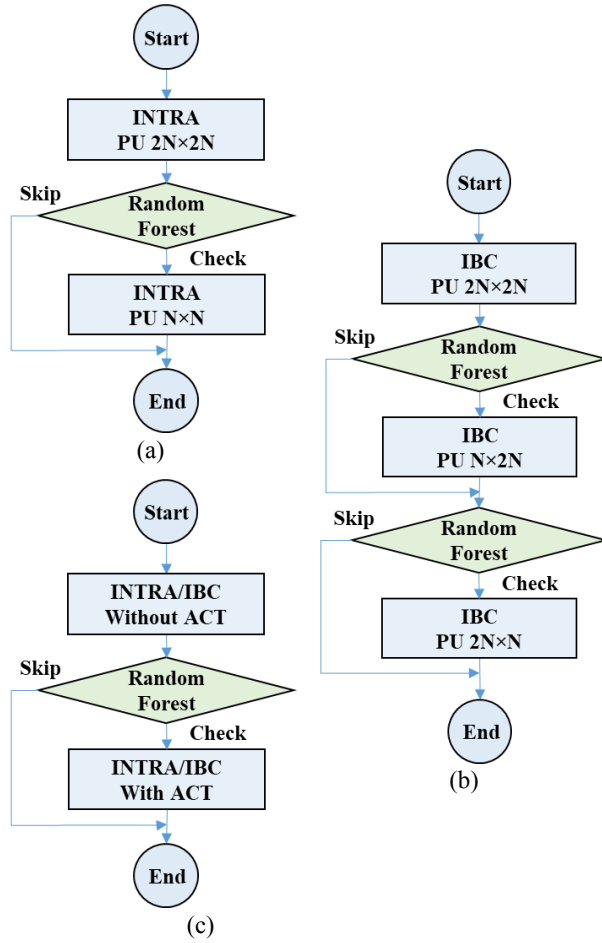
Start

INTRA PU 2N×2N

Skip

Random Forest

Check

INTRA PU N×N

End

(a)

Start

IBC PU 2N×2N

Skip

Random Forest

Check

IBC PU N×2N

Skip

Random Forest

Check

IBC PU 2N×N

End

(b)

Start

INTRA/IBC Without ACT

Skip

Random Forest

Check

INTRA/IBC With ACT

End

(c)